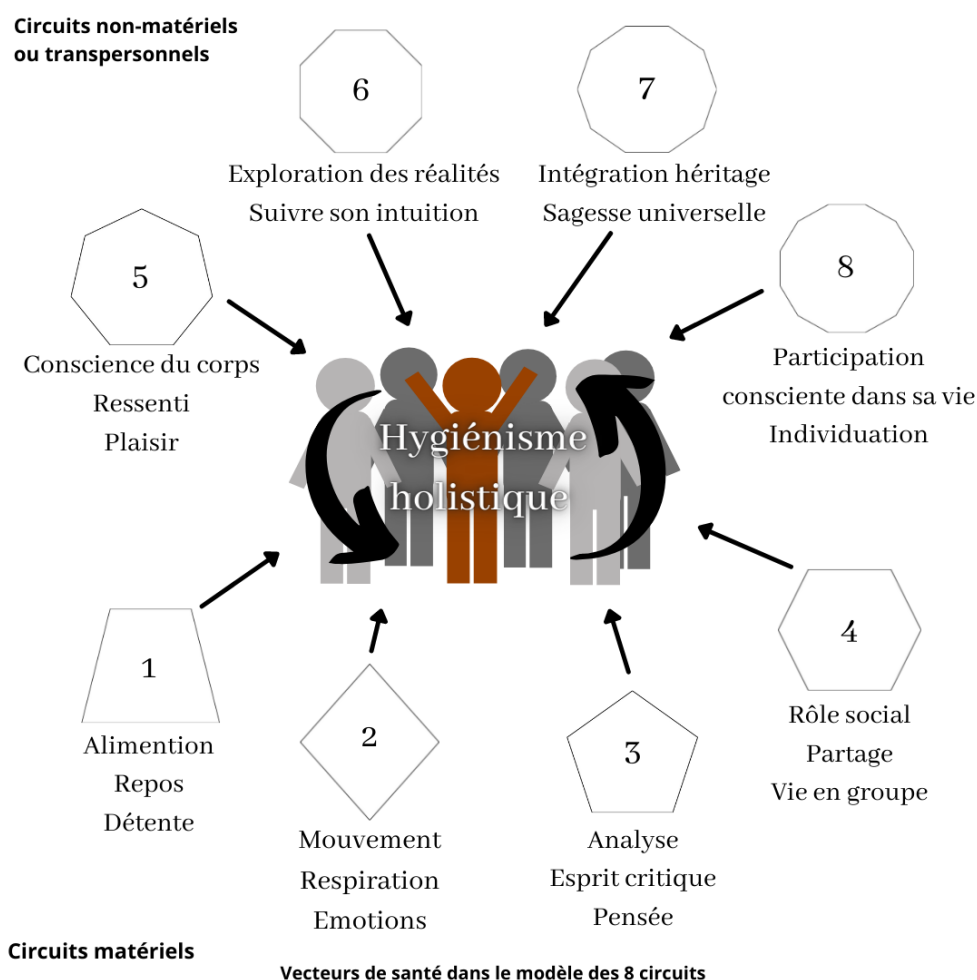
Circuits non-matériels ou transpersonnels

6

Exploration des réalités
Suivre son intuition

7

Intégration héritage
Sagesse universelle

5

Conscience du corps
Ressenti
Plaisir

8

Participation consciente dans sa vie
Individuation

Hygiénisme holistique

1

Alimention
Repos
Détente

2

Mouvement
Respiration
Emotions

3

Analyse
Esprit critique
Pensée

4

Rôle social
Partage
Vie en groupe

Circuits matériels

Vecteurs de santé dans le modèle des 8 circuits